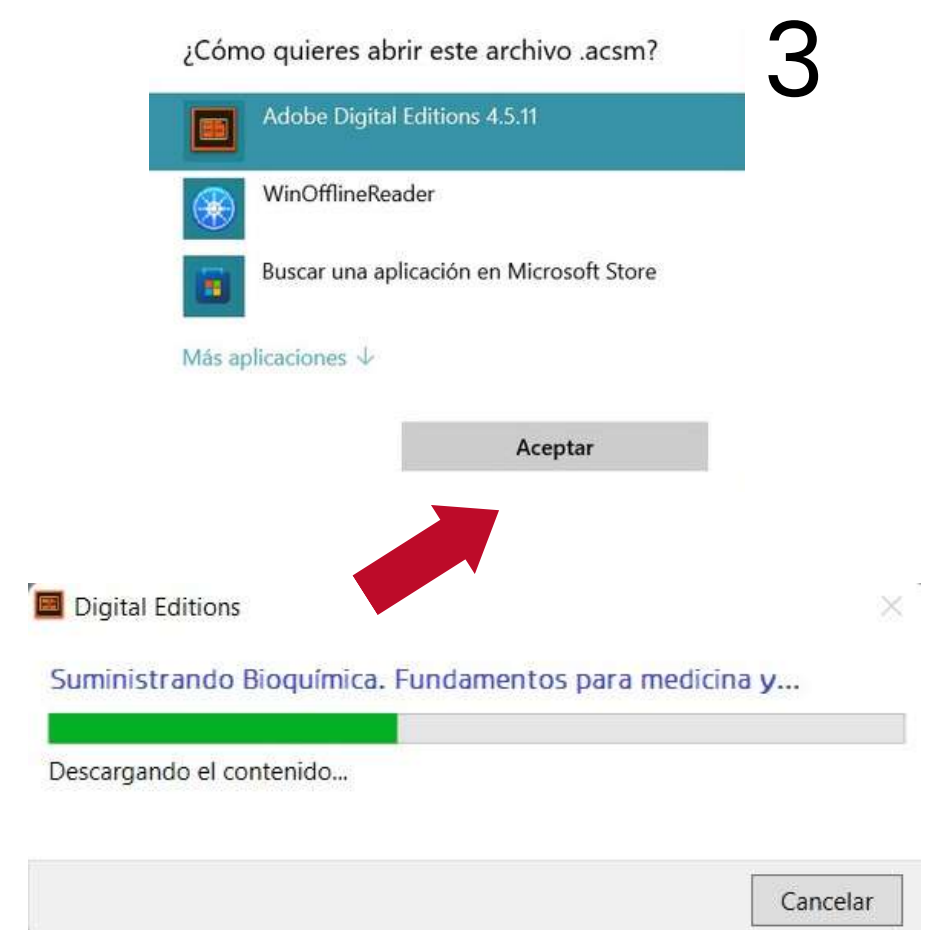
¿Cómo quieres abrir este archivo .acsm?

3

Adobe Digital Editions 4.5.11

WinOfflineReader

Buscar una aplicación en Microsoft Store

Más aplicaciones ↓

Aceptar

Digital Editions

Suministrando Bioquímica. Fundamentos para medicina y...

Descargando el contenido...

Cancelar